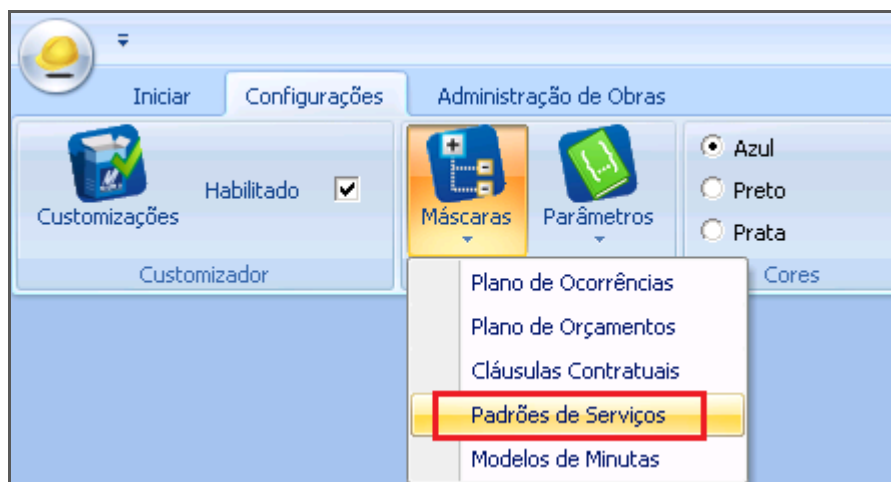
Iniciar
Configurações
Administração de Obras

Customizações
Habilitado
Customizador

Máscaras
Parâmetros

Azul
Preto
Prata
Cores

Plano de Ocorrências
Plano de Orçamentos
Cláusulas Contratuais
Padrões de Serviços
Modelos de Minutas